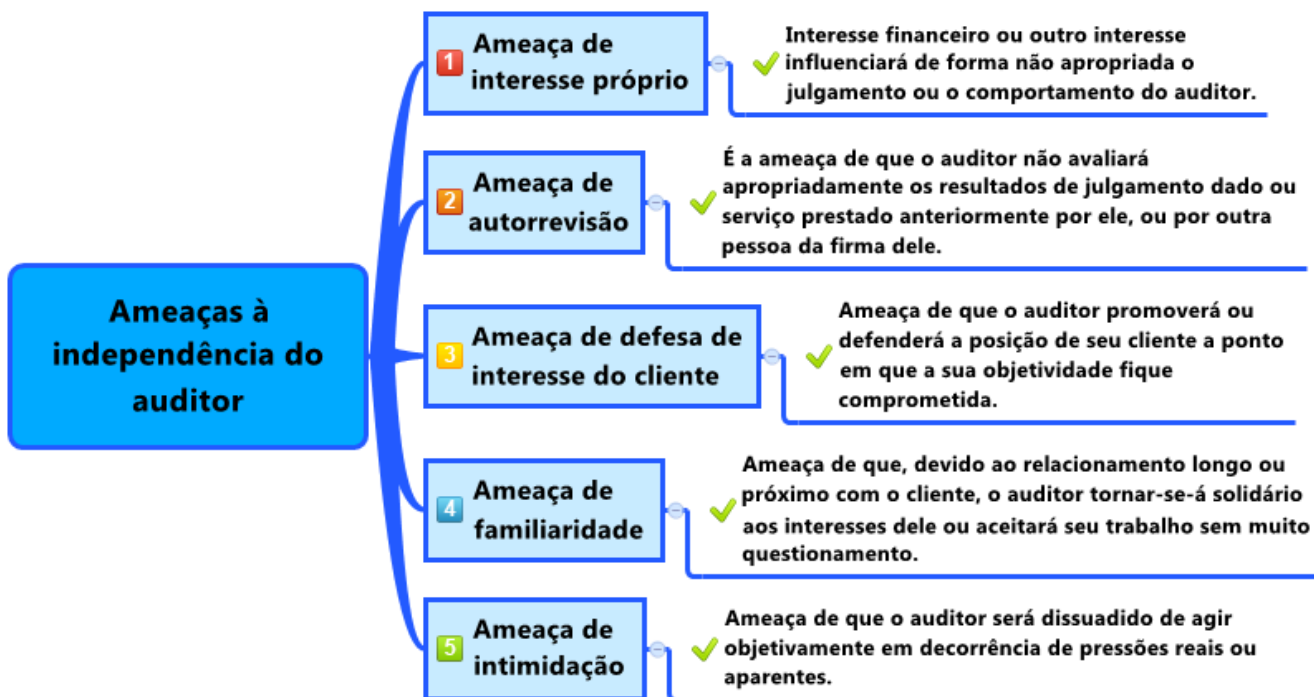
Ameaças à independência do auditor

1 Ameaça de interesse próprio

Interesse financeiro ou outro interesse influenciará de forma não apropriada o julgamento ou o comportamento do auditor.

2 Ameaça de autorrevisão

É a ameaça de que o auditor não avaliará apropriadamente os resultados de julgamento dado ou serviço prestado anteriormente por ele, ou por outra pessoa da firma dele.

3 Ameaça de defesa de interesse do cliente

Ameaça de que o auditor promoverá ou defenderá a posição de seu cliente a ponto em que a sua objetividade fique comprometida.

4 Ameaça de familiaridade

Ameaça de que, devido ao relacionamento longo ou próximo com o cliente, o auditor tornar-se-á solidário aos interesses dele ou aceitará seu trabalho sem muito questionamento.

5 Ameaça de intimidação

Ameaça de que o auditor será dissuadido de agir objetivamente em decorrência de pressões reais ou aparentes.